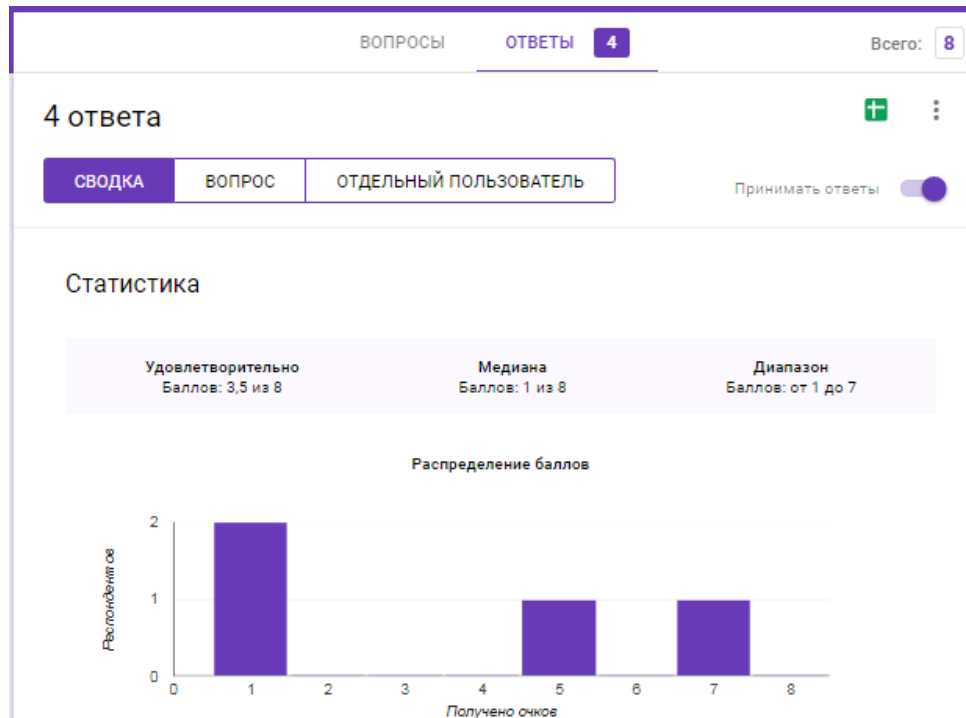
ВОПРОСЫ ОТВЕТЫ 4 Всего: 8

4 ответа

СВОДКА ВОПРОС ОТДЕЛЬНЫЙ ПОЛЬЗОВАТЕЛЬ

Принимать ответы

Статистика

Удовлетворительно
Баллов: 3,5 из 8

Медиана
Баллов: 1 из 8

Диапазон
Баллов: от 1 до 7

Распределение баллов

Респондентов

2
1
0

0 1 2 3 4 5 6 7 8

Получено очков